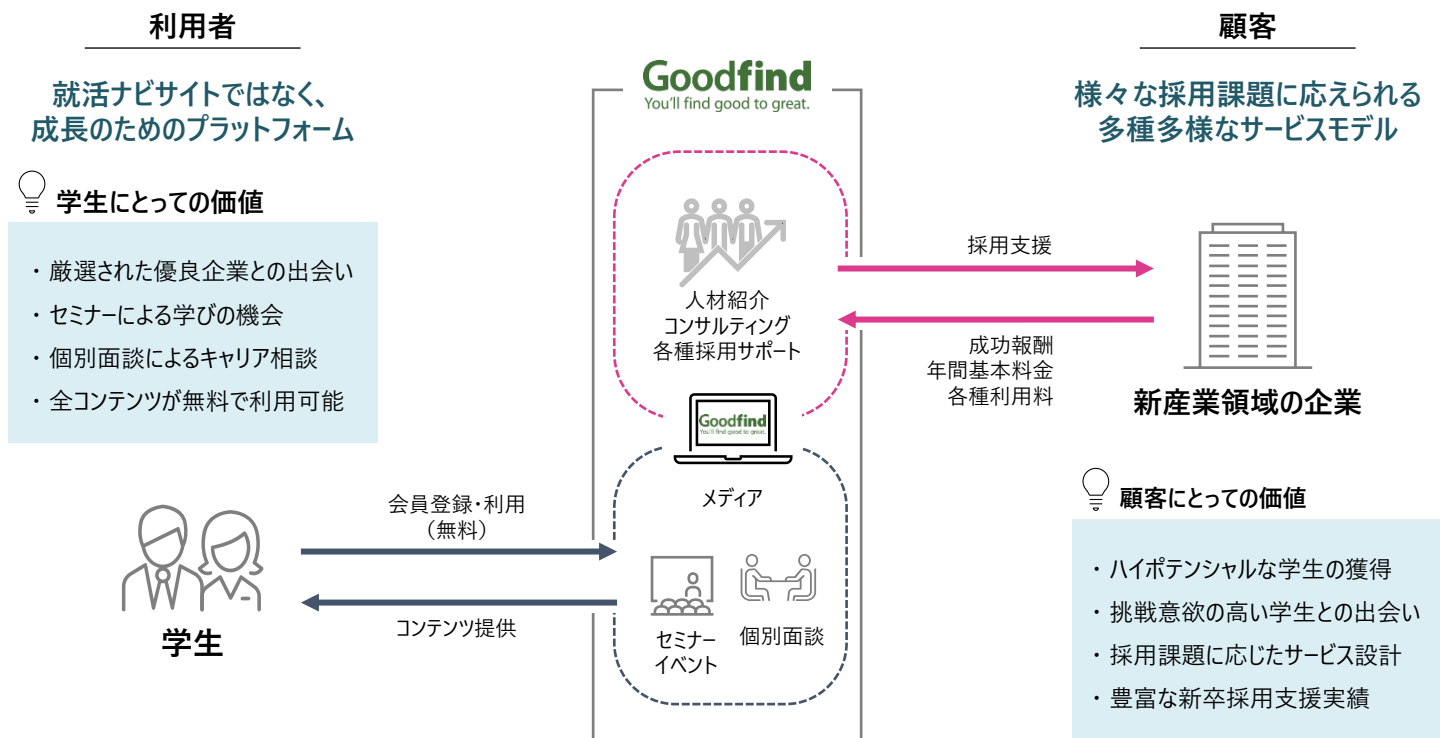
利用者

就活ナビサイトではなく、
成長のためのプラットフォーム

学生にとっての価値

・厳選された優良企業との出会い
・セミナーによる学びの機会
・個別面談によるキャリア相談
・全コンテンツが無料で利用可能

Goodfind
You'll find good to great.

人材紹介
コンサルティング
各種採用サポート

Goodfind
You'll find good to great.

メディア

セミナー
イベント

個別面談

会員登録・利用
（無料）

コンテンツ提供

学生

顧客

様々な採用課題に応えられる
多種多様なサービスモデル

採用支援

成功報酬
年間基本料金
各種利用料

新産業領域の企業

顧客にとっての価値

・ハイポテンシャルな学生の獲得
・挑戦意欲の高い学生との出会い
・採用課題に応じたサービス設計
・豊富な新卒採用支援実績